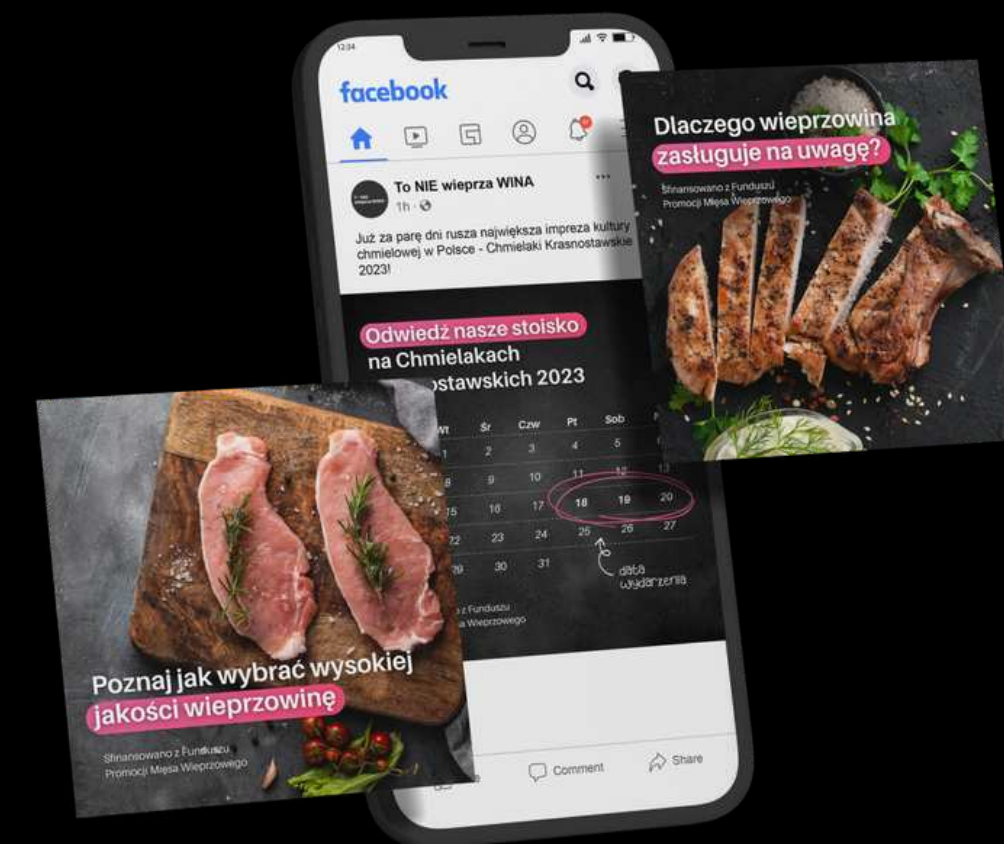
12:34

facebook

To NIE wieprza WINA
1h · 

Już za parę dni rusza największa impreza kultury chmielowej w Polsce - Chmielaki Krasnostawskie 2023!

Odwiedź nasze stoisko na Chmielakach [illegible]ostawskich 2023

| Wt | Śr | Czw | Pt | Sob | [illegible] |
|---|---|---|---|---|---|
| 1 | 2 | 3 | 4 | 5 | |
| 8 | 9 | 10 | 11 | 12 | 13 |
| 15 | 16 | 17 | 18 | 19 | 20 |
| 22 | 23 | 24 | 25 | 26 | 27 |
| 29 | 30 | 31 | | | |

data wydarzenia

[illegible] z Funduszu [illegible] Wieprzowego

Comment
Share

Dlaczego wieprzowina zasługuje na uwagę?

Sfinansowano z Funduszu Promocji Mięsa Wieprzowego

Poznaj jak wybrać wysokiej jakości wieprzowinę

Sfinansowano z Funduszu Promocji Mięsa Wieprzowego